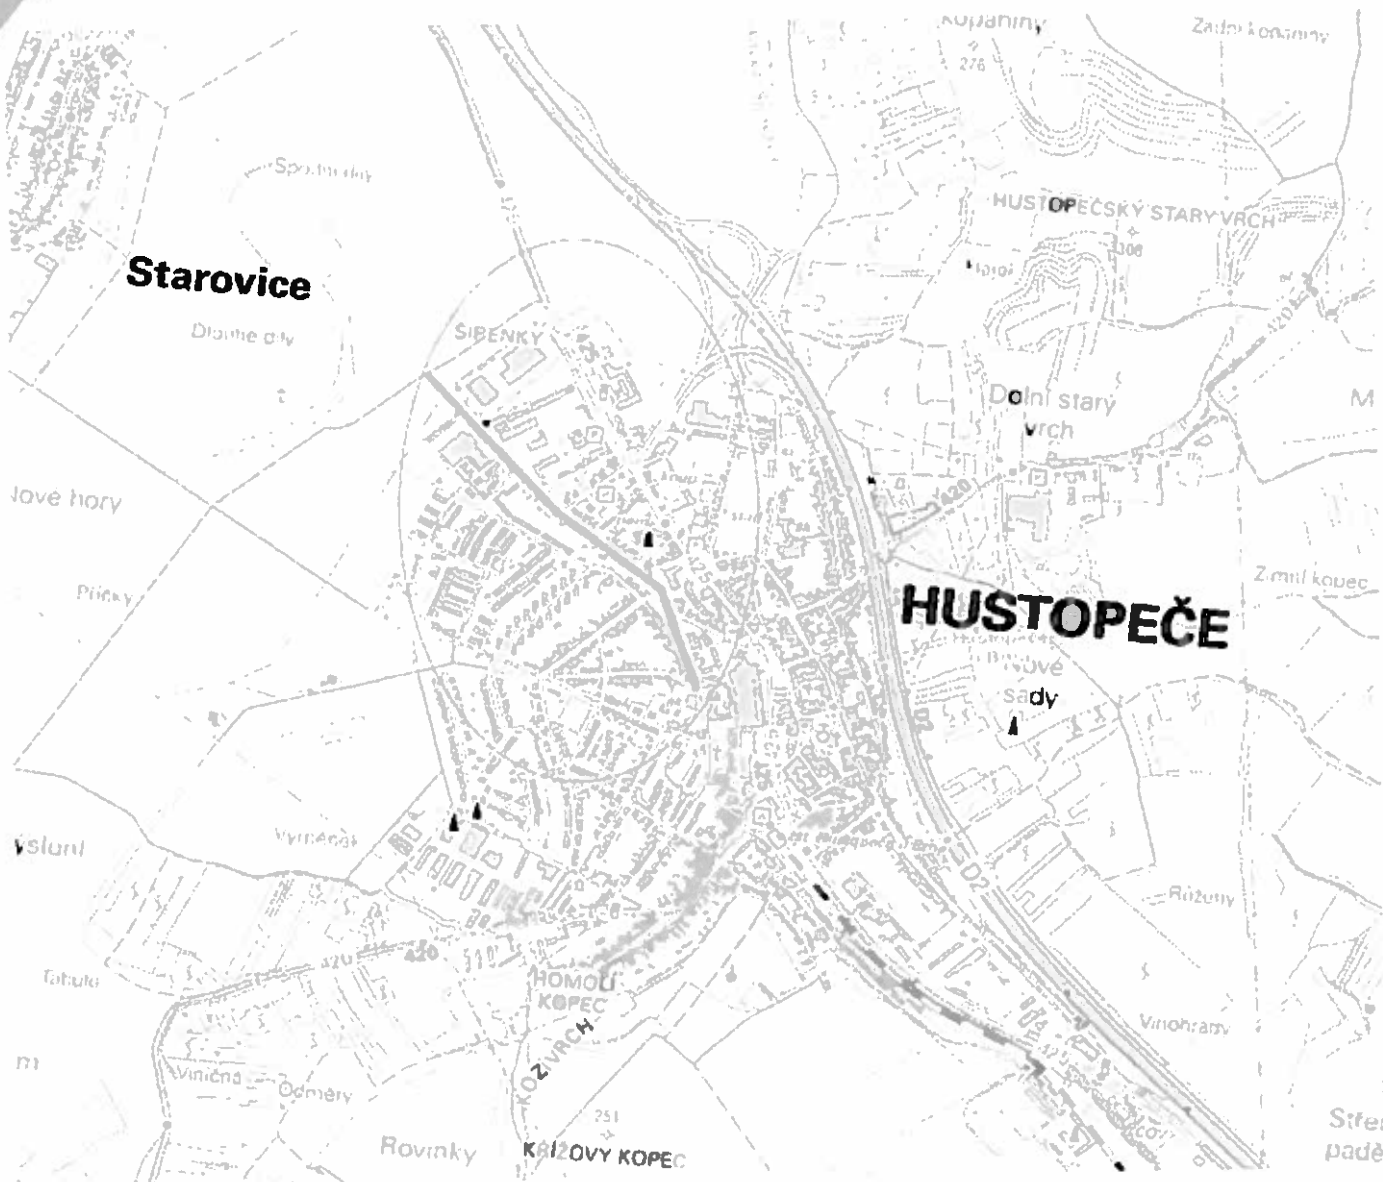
Kopaniny
Zadní kopaniny
276
Spodní díly
HUSTOPEČSKÝ STARÝ VRCH
308
Starovice
Dlouhé díly
ŠIBENKY
Dolní starý vrch
M
lové hory
420
Zimní kopec
Příčky
HUSTOPEČE
Břízové sady
slunі
Vyhnanky
D2
Růženy
420
Tabulky
HOMOLÍ KOPEC
KOZÍ VRCH
Vinohrady
m
Viničná
Odměry
251
Středí padě
Rovinky
KŘÍŽOVÝ KOPEC